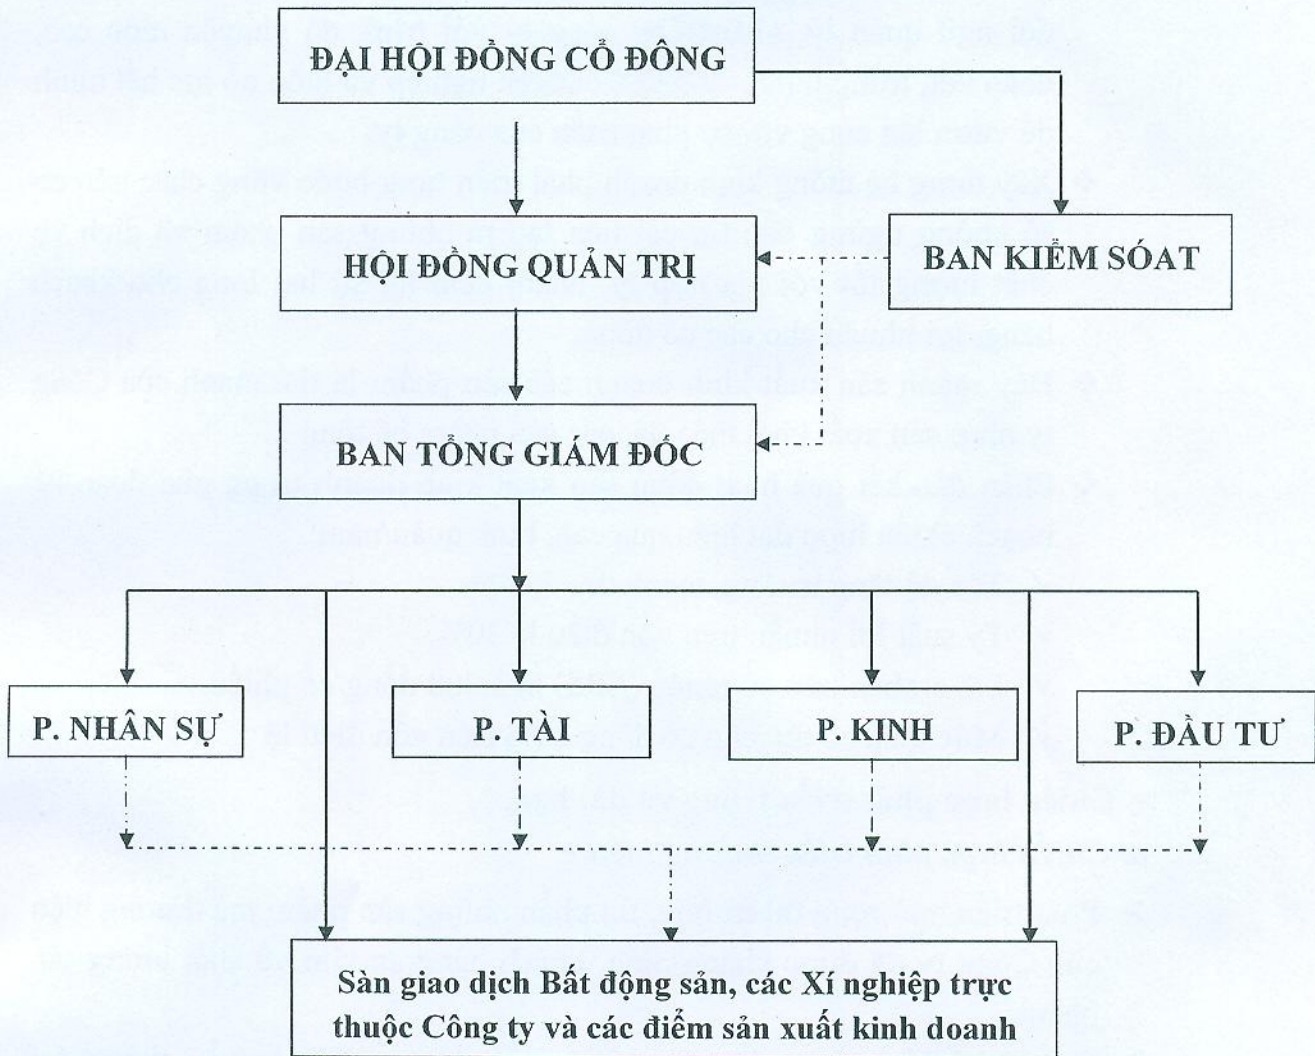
ĐẠI HỘI ĐỒNG CỔ ĐÔNG

HỘI ĐỒNG QUẢN TRỊ

BAN KIỂM SÓAT

BAN TỔNG GIÁM ĐỐC

P. NHÂN SỰ

P. TÀI

P. KINH

P. ĐẦU TƯ

Sàn giao dịch Bất động sản, các Xí nghiệp trực thuộc Công ty và các điểm sản xuất kinh doanh